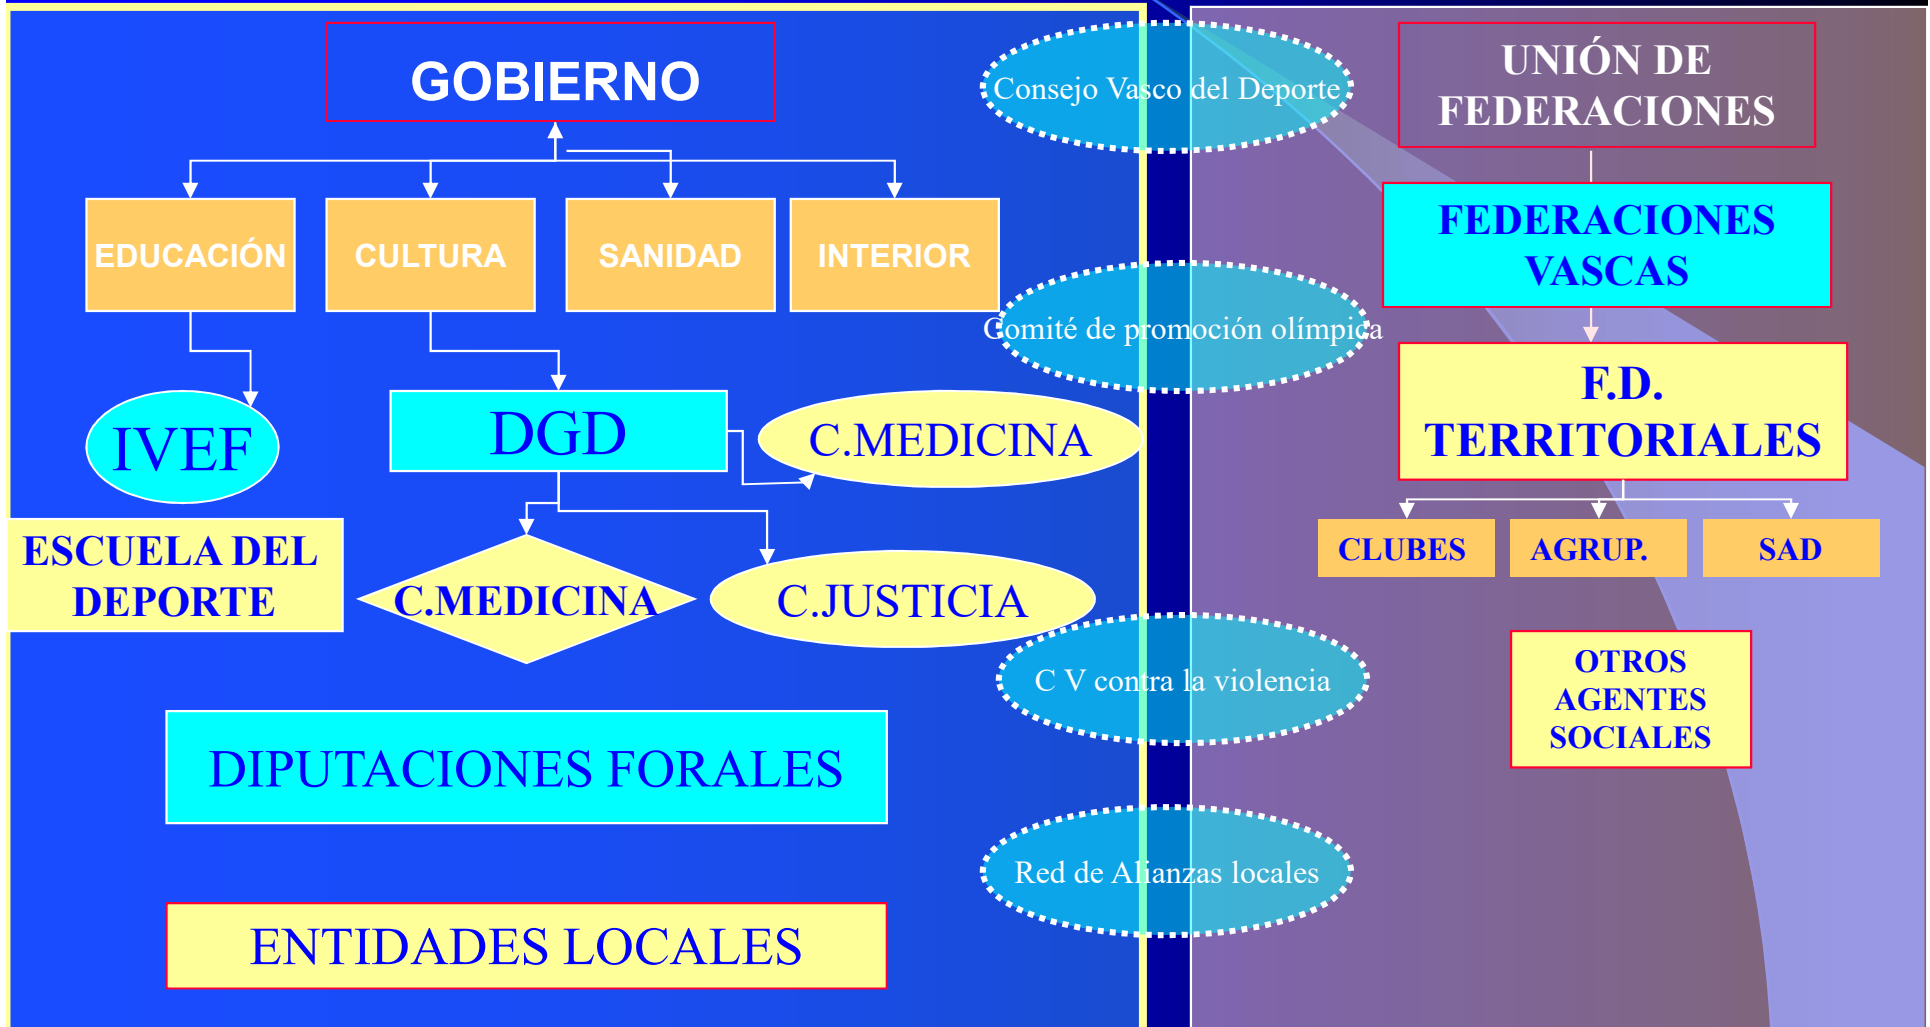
GOBIERNO

EDUCACIÓN

CULTURA

SANIDAD

INTERIOR

IVEF

DGD

C.MEDICINA

ESCUELA DEL DEPORTE

C.MEDICINA

C.JUSTICIA

DIPUTACIONES FORALES

ENTIDADES LOCALES

Consejo Vasco del Deporte

Comité de promoción olímpica

C V contra la violencia

Red de Alianzas locales

UNIÓN DE FEDERACIONES

FEDERACIONES VASCAS

F.D. TERRITORIALES

CLUBES

AGRUP.

SAD

OTROS AGENTES SOCIALES